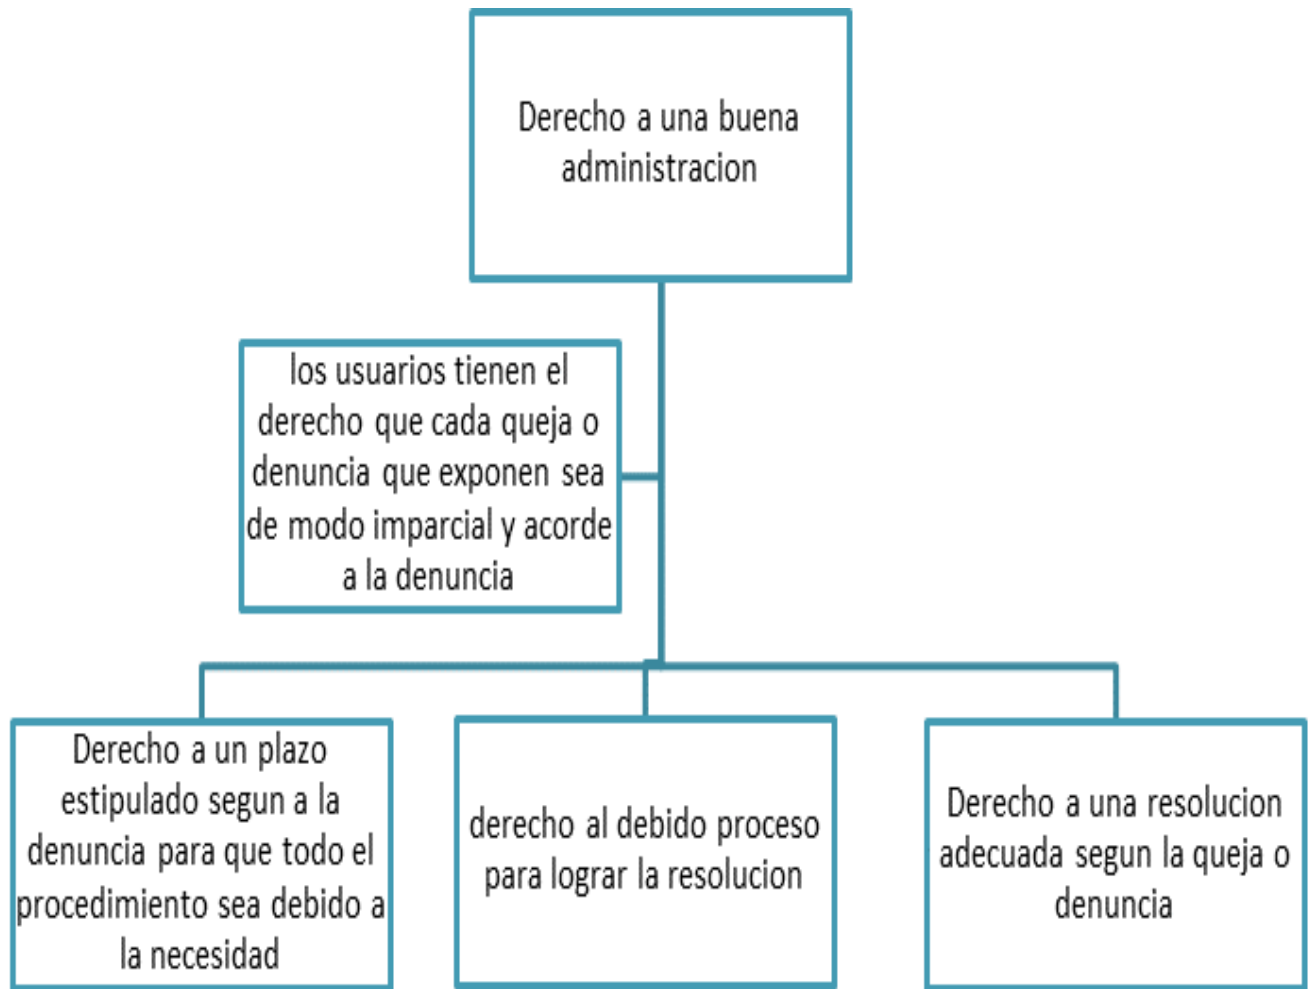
Derecho a una buena administracion

los usuarios tienen el derecho que cada queja o denuncia que exponen sea de modo imparcial y acorde a la denuncia

Derecho a un plazo estipulado segun a la denuncia para que todo el procedimiento sea debido a la necesidad

derecho al debido proceso para lograr la resolucion

Derecho a una resolucion adecuada segun la queja o denuncia